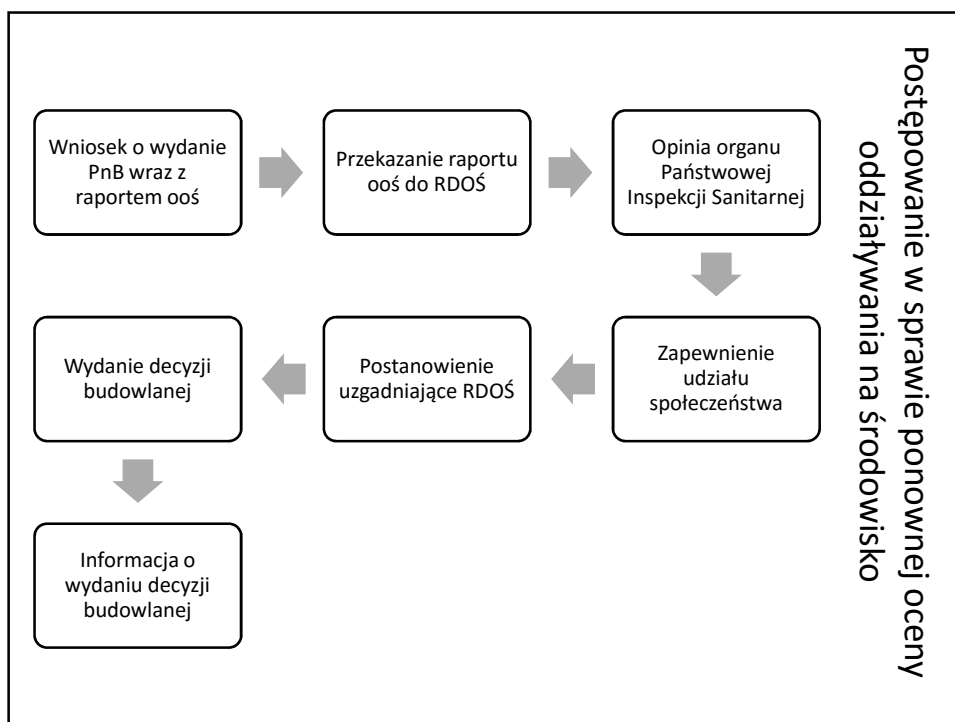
Postępowanie w sprawie ponownej oceny oddziaływania na środowisko

Wniosek o wydanie PnB wraz z raportem ooś

Przekazanie raportu ooś do RDOŚ

Opinia organu Państwowej Inspekcji Sanitarnej

Zapewnienie udziału społeczeństwa

Postanowienie uzgadniające RDOŚ

Wydanie decyzji budowlanej

Informacja o wydaniu decyzji budowlanej